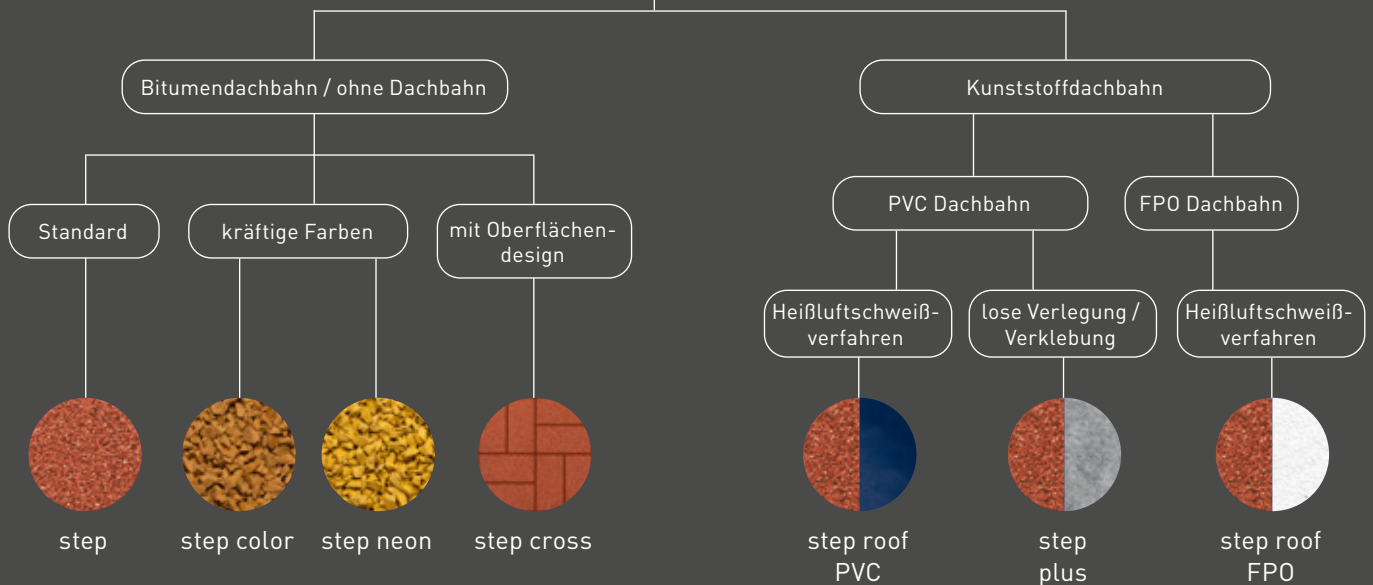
Bitumendachbahn / ohne Dachbahn

Kunststoffdachbahn

Standard

kräftige Farben

mit Oberflächendesign

PVC Dachbahn

FPO Dachbahn

Heißluftschweißverfahren

lose Verlegung / Verklebung

Heißluftschweißverfahren

step

step color

step neon

step cross

step roof PVC

step plus

step roof FPO